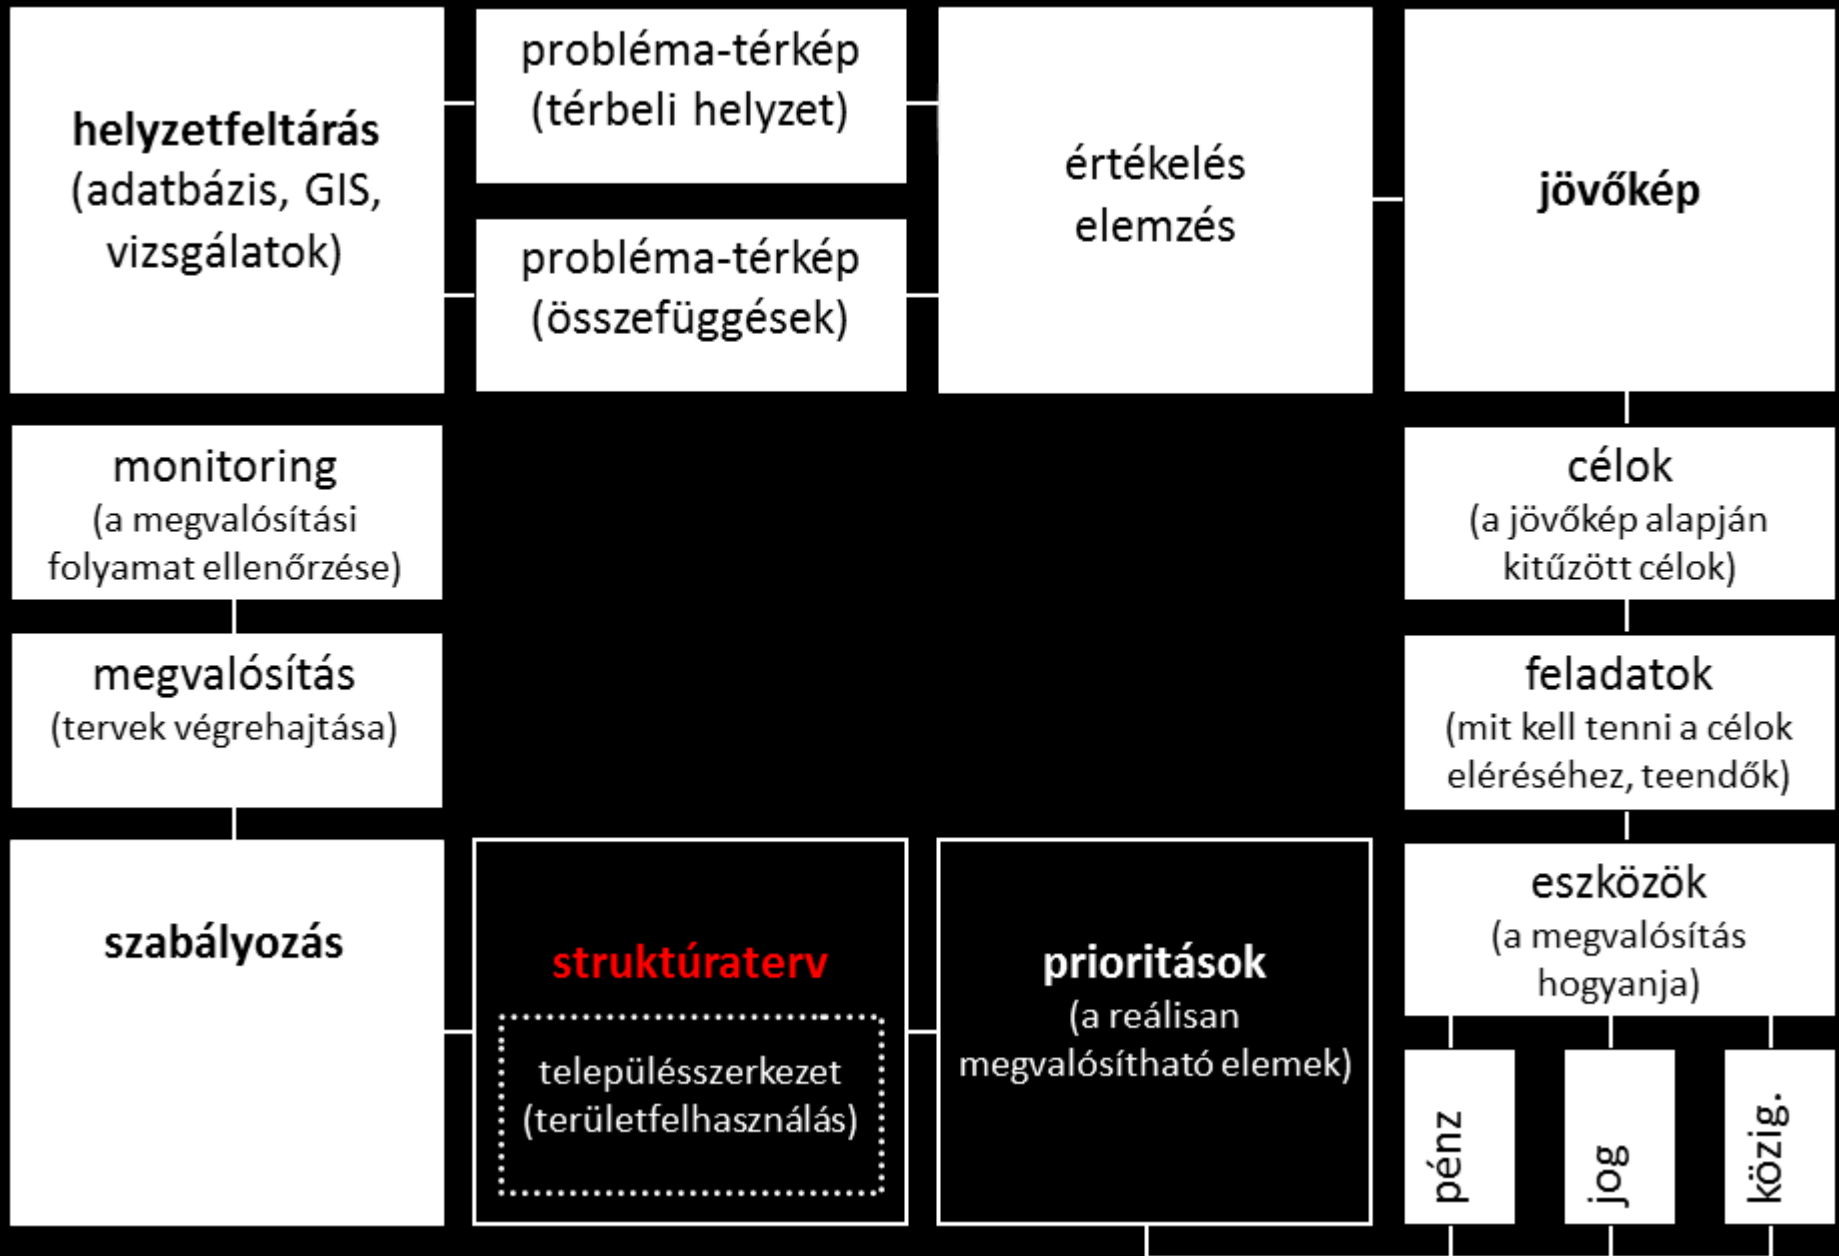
helyzetfeltárás (adatbázis, GIS, vizsgálatok)

probléma-térkép (térbeli helyzet)

probléma-térkép (összefüggések)

értékelés elemzés

jövőkép

monitoring (a megvalósítási folyamat ellenőrzése)

célok (a jövőkép alapján kitűzött célok)

megvalósítás (tervek végrehajtása)

feladatok (mit kell tenni a célok eléréséhez, teendők)

szabályozás

struktúraterv

településszerkezet (területfelhasználás)

prioritások (a reálisan megvalósítható elemek)

eszközök (a megvalósítás hogyanja)

pénz

jog

közig.